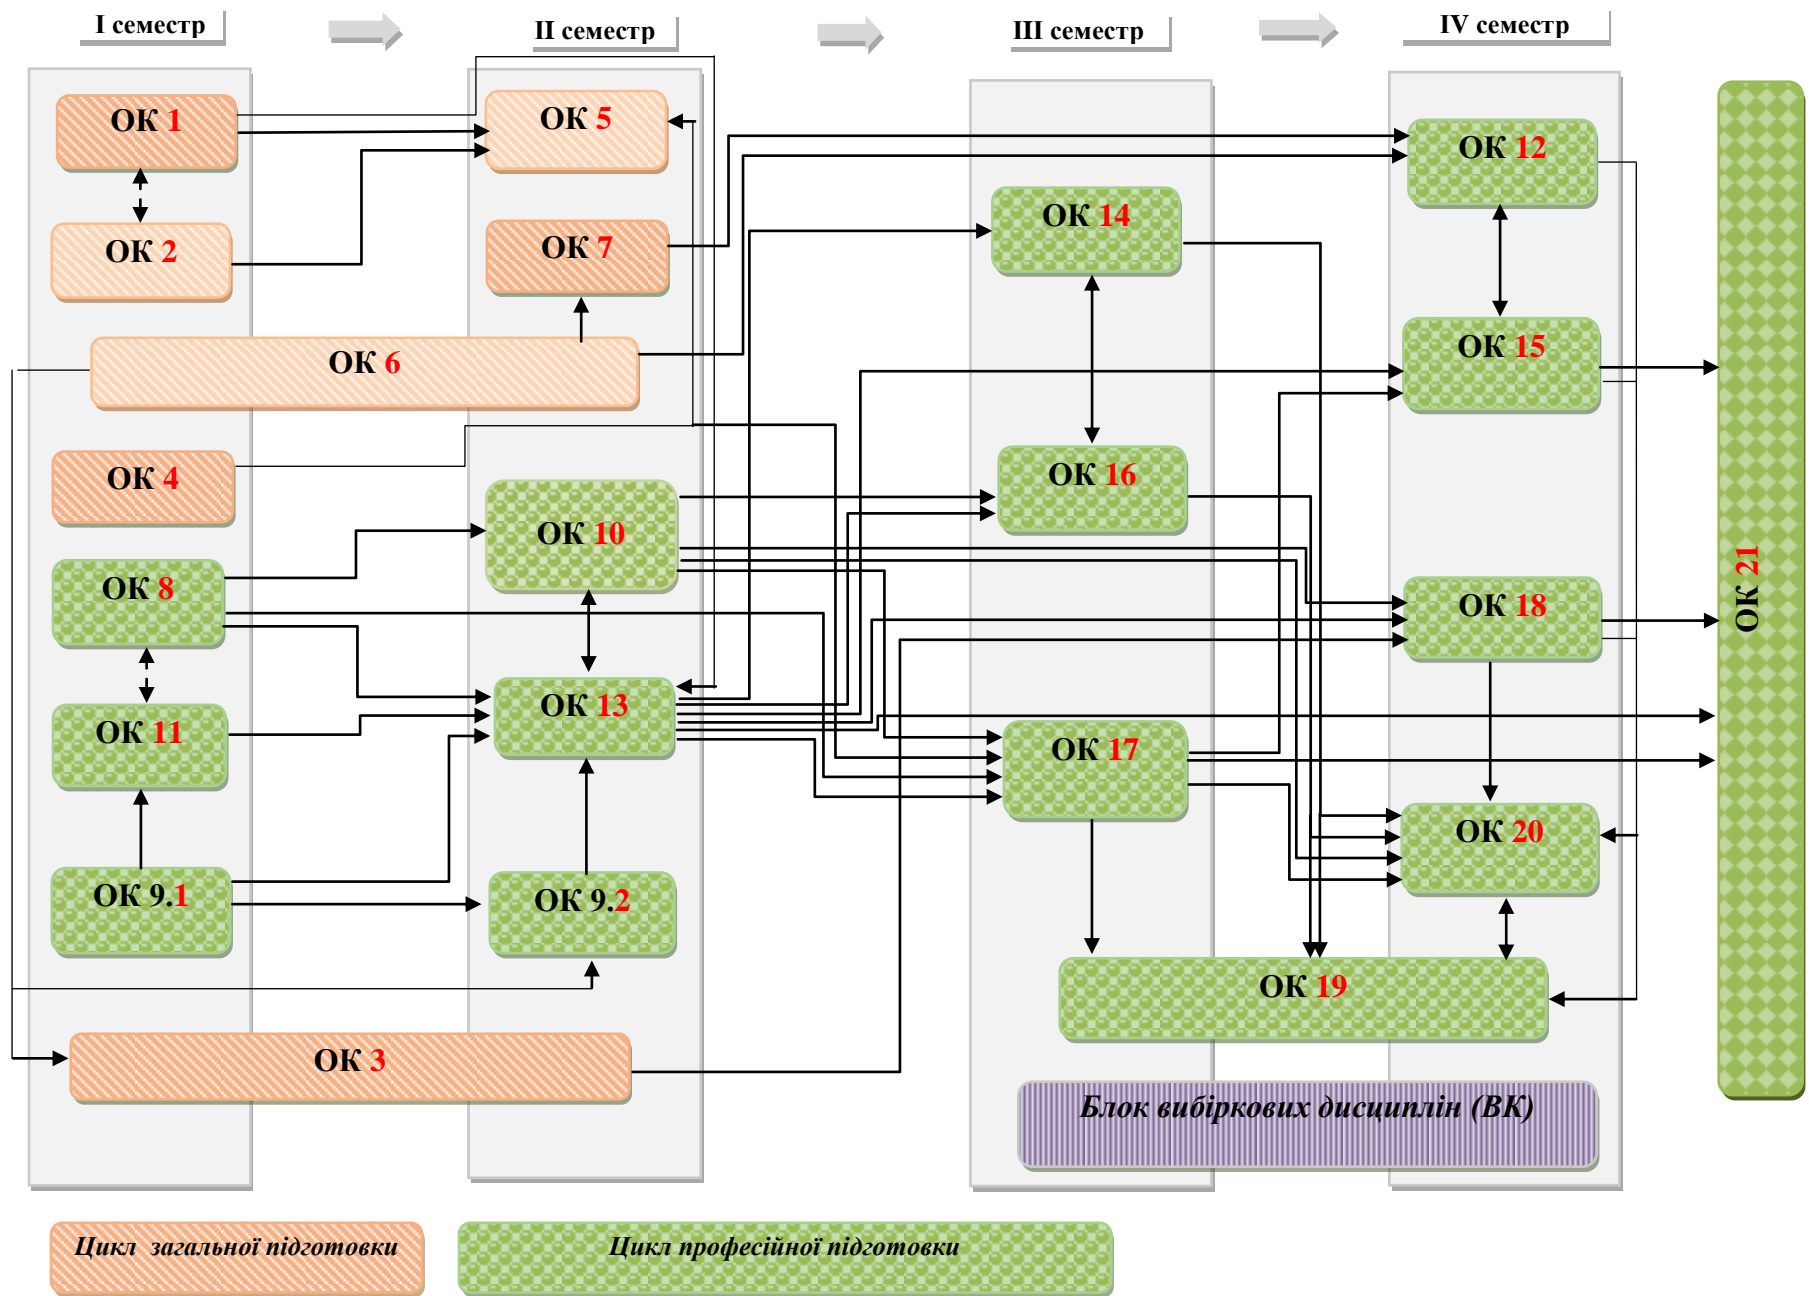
I семестр

II семестр

III семестр

IV семестр

ОК 1

ОК 2

ОК 6

ОК 4

ОК 8

ОК 11

ОК 9.1

ОК 3

ОК 5

ОК 7

ОК 10

ОК 13

ОК 9.2

ОК 14

ОК 16

ОК 17

ОК 19

Блок вибіркових дисциплін (ВК)

ОК 12

ОК 15

ОК 18

ОК 20

ОК 21

Цикл загальної підготовки

Цикл професійної підготовки